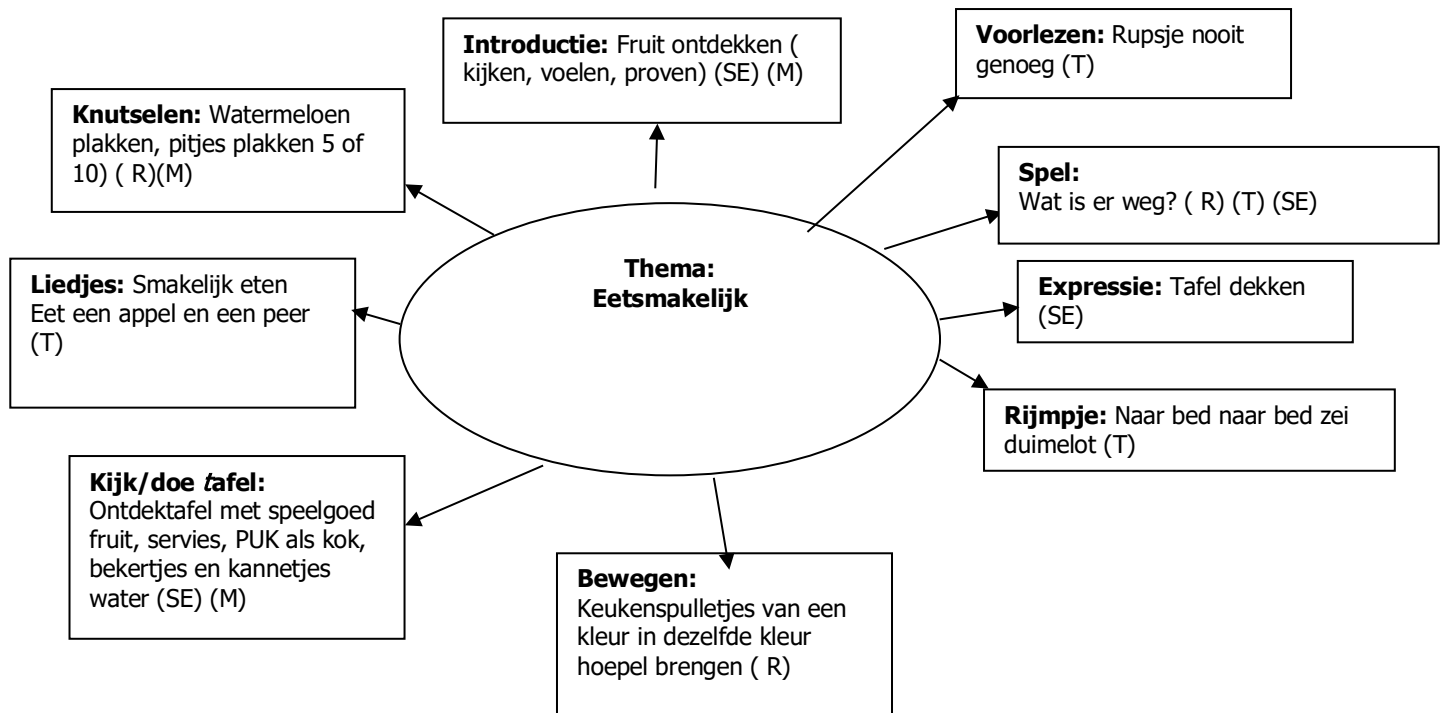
Introductie: Fruit ontdekken ( kijken, voelen, proven) (SE) (M)

Voorlezen: Rupsje nooit genoeg (T)

Knutselen: Watermeloen plakken, pitjes plakken 5 of 10) ( R)(M)

Spel:
Wat is er weg? ( R) (T) (SE)

Thema:
Eetsmakelijk

Liedjes: Smakelijk eten
Eet een appel en een peer (T)

Expressie: Tafel dekken (SE)

Rijmpje: Naar bed naar bed zei duimelot (T)

Kijk/doe tafel:
Ontdektafel met speelgoed fruit, servies, PUK als kok, bekertjes en kannetjes water (SE) (M)

Bewegen:
Keukenspulletjes van een kleur in dezelfde kleur hoepel brengen ( R)